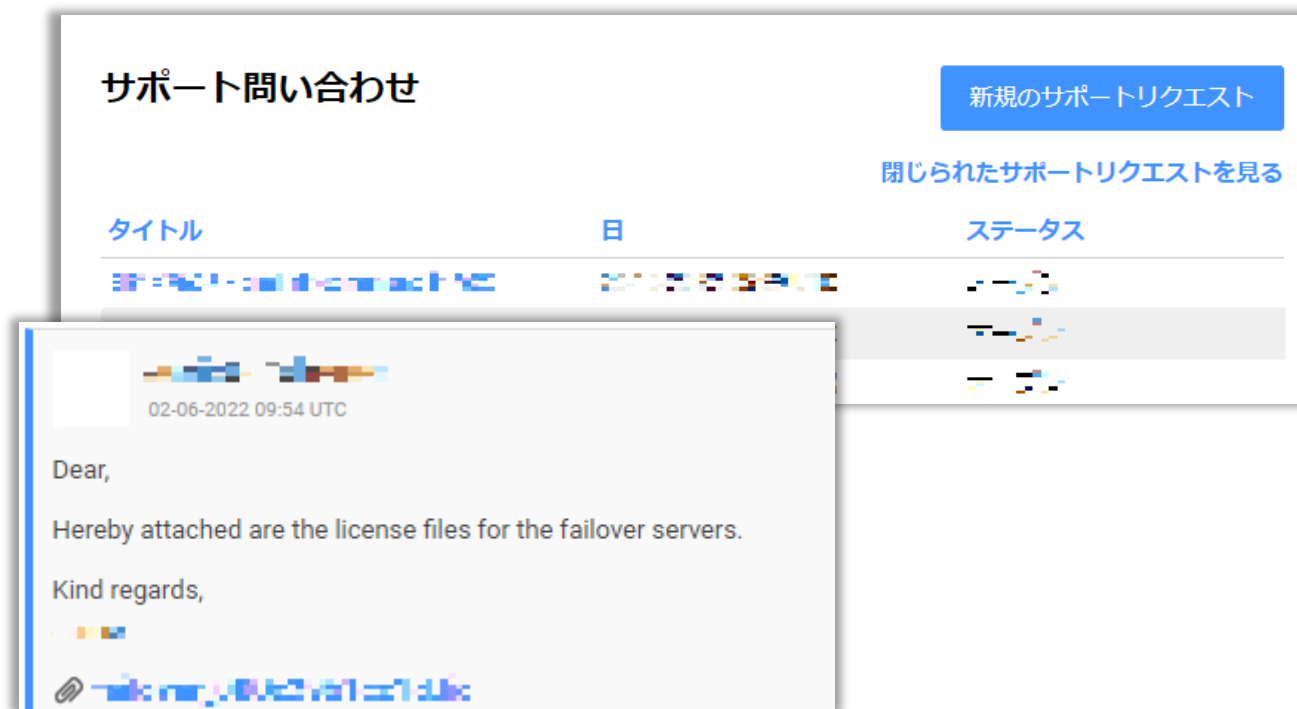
サポート問い合わせ

新規のサポートリクエスト

閉じられたサポートリクエストを見る

| タイトル | 日 | ステータス |
|---|---|---|
| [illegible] | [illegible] | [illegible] |
| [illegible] | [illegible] | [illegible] |
| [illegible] | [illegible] | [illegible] |

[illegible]
02-06-2022 09:54 UTC

Dear,

Hereby attached are the license files for the failover servers.

Kind regards,
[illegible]

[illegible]